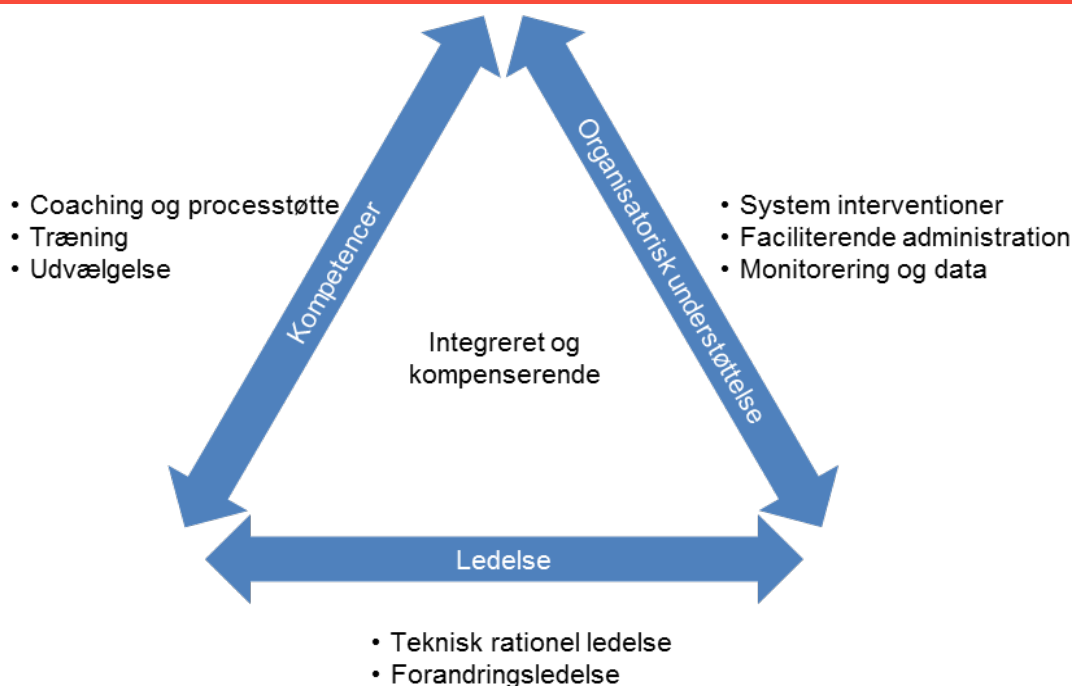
Kompetencer

• Coaching og processtøtte
• Træning
• Udvælgelse

Organisatorisk understøttelse

• System interventioner
• Faciliterende administration
• Monitorering og data

Integreret og kompenserende

Ledelse

• Teknisk rationel ledelse
• Forandringsledelse